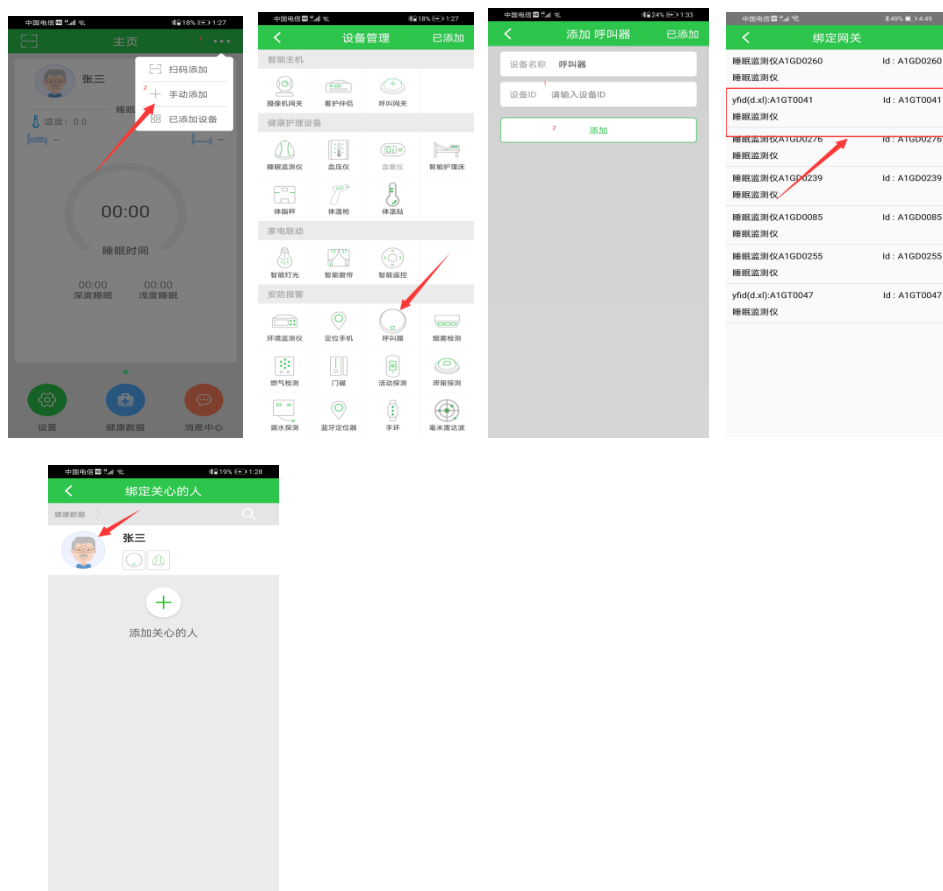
中国电信 18% 1:27
主页
扫码添加
2
手动添加
已添加设备
张三
睡眠
温度：0.0
00:00
睡眠时间
00:00
深度睡眠
00:00
浅度睡眠
设置
健康数据
消息中心

中国电信 18% 1:27
设备管理
已添加
智能主机
摄像机网关
看护伴侣
呼叫网关
健康护理设备
睡眠监测仪
血压仪
血氧仪
智能护理床
体脂秤
体温枪
体温贴
家电联动
智能灯光
智能窗帘
智能遥控
安防报警
环境监测仪
定位手机
呼叫器
烟雾检测
燃气检测
门磁
活动探测
滑倒探测
漏水探测
蓝牙定位器
手环
毫米波雷达波

中国电信 24% 1:33
添加 呼叫器
已添加
设备名称 呼叫器
1
设备ID 请输入设备ID
2
添加

中国电信 49% 4:49
绑定网关
睡眠监测仪A1GD0260
Id：A1GD0260
睡眠监测仪
yfid(d.xl):A1GT0041
Id：A1GT0041
睡眠监测仪
睡眠监测仪A1GD0276
Id：A1GD0276
睡眠监测仪
睡眠监测仪A1GD0239
Id：A1GD0239
睡眠监测仪
睡眠监测仪A1GD0085
Id：A1GD0085
睡眠监测仪
睡眠监测仪A1GD0255
Id：A1GD0255
睡眠监测仪
yfid(d.xl):A1GT0047
Id：A1GT0047
睡眠监测仪

中国电信 19% 1:28
绑定关心的人
健康数据
张三
添加关心的人